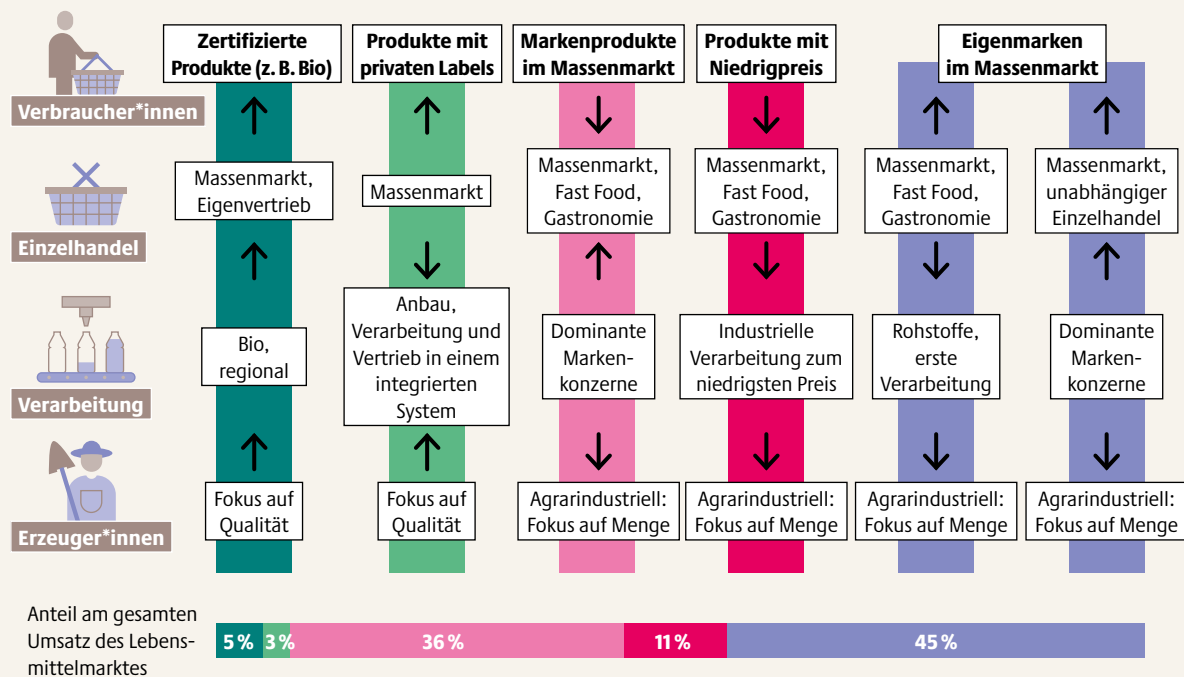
Verbraucher*innen

Einzelhandel

Verarbeitung

Erzeuger*innen

Zertifizierte Produkte (z. B. Bio)

Massenmarkt, Eigenvertrieb

Bio, regional

Fokus auf Qualität

Produkte mit privaten Labels

Massenmarkt

Anbau, Verarbeitung und Vertrieb in einem integrierten System

Fokus auf Qualität

Markenprodukte im Massenmarkt

Massenmarkt, Fast Food, Gastronomie

Dominante Markenkonzerne

Agrarindustriell: Fokus auf Menge

Produkte mit Niedrigpreis

Massenmarkt, Fast Food, Gastronomie

Industrielle Verarbeitung zum niedrigsten Preis

Agrarindustriell: Fokus auf Menge

Eigenmarken im Massenmarkt

Massenmarkt, Fast Food, Gastronomie

Rohstoffe, erste Verarbeitung

Agrarindustriell: Fokus auf Menge

Massenmarkt, unabhängiger Einzelhandel

Dominante Markenkonzerne

Agrarindustriell: Fokus auf Menge

Anteil am gesamten Umsatz des Lebensmittelmarktes

5 % | 3 % | 36 % | 11 % | 45 %